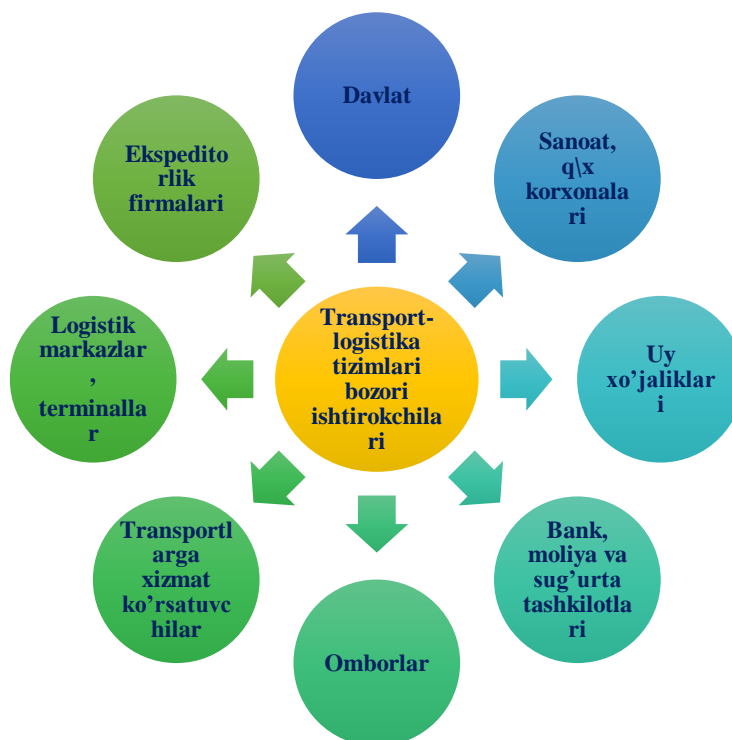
Davlat

Sanoat, q\x korxonalari

Uy xo'jaliklari

Bank, moliya va sug'urta tashkilotlari

Omborlar

Transportlarga xizmat ko'rsatuvchilar

Logistik markazlar, terminallar

Ekspeditorlik firmalari

Transport-logistika tizimlari bozori ishtirokchilari